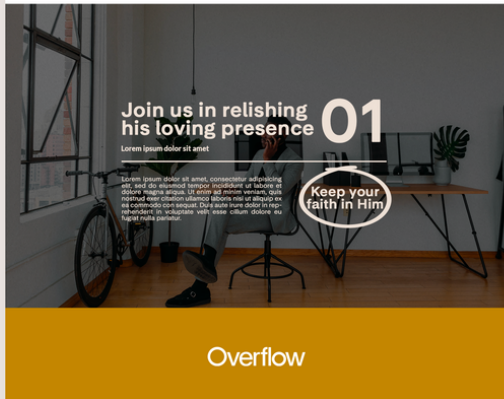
Join us in relishing his loving presence

01

Lorem ipsum dolor sit amet

Lorem ipsum dolor sit amet, consectetur adipisicing elit, sed do eiusmod tempor incididunt ut labore et dolore magna aliqua. Ut enim ad minim veniam, quis nostrud exer citation ullamco laboris nisi ut aliquip ex ea commodo con sequat. Duis aute irure dolor in reprehenderit in voluptate velit esse cillum dolore eu fugiat nulla pariatur.

Keep your faith in Him

Overflow